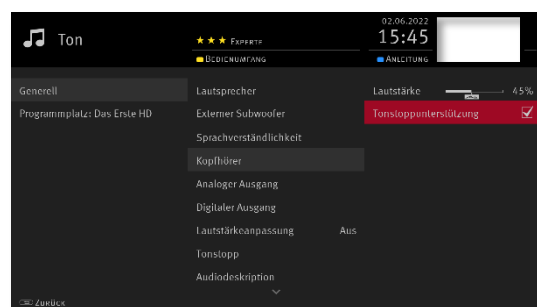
Ton

★ ★ ★ Experte
Bedienumfang

02.06.2022
15:45
Anleitung

Generell
Programmplatz: Das Erste HD

Lautsprecher
Externer Subwoofer
Sprachverständlichkeit
Kopfhörer
Analoger Ausgang
Digitaler Ausgang
Lautstärkeanpassung Aus
Tonstopp
Audiodeskription

Lautstärke 45%
Tonstoppunterstützung

Zurück